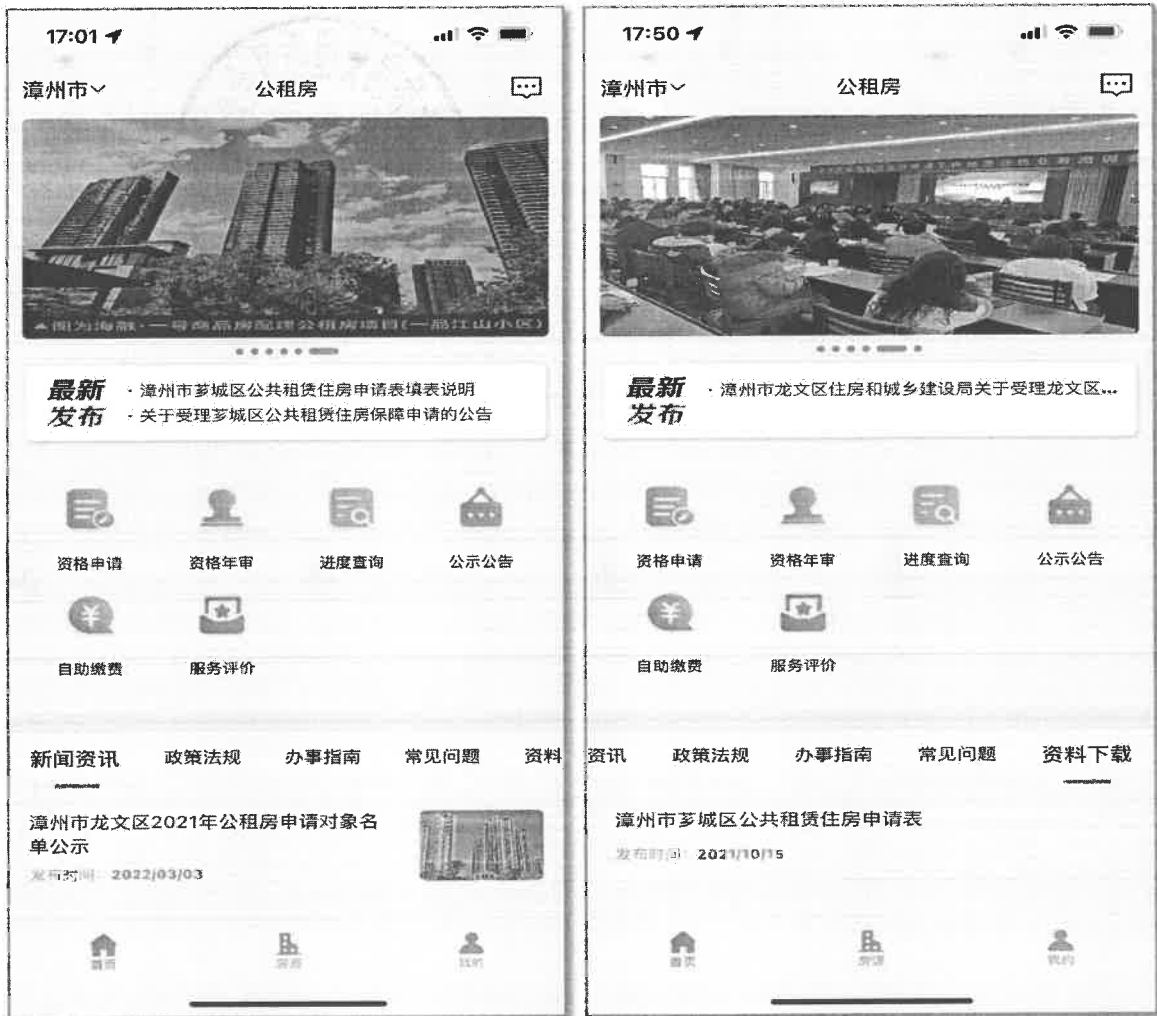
17:01

漳州市 公租房

▲图为海融·一号商品房配建公租房项目(一品江山小区)

最新发布
· 漳州市芗城区公共租赁住房申请表填表说明
· 关于受理芗城区公共租赁住房保障申请的公告

资格申请 资格年审 进度查询 公示公告

自助缴费 服务评价

新闻资讯 政策法规 办事指南 常见问题 资料

漳州市龙文区2021年公租房申请对象名单公示
发布时间：2022/03/03

首页 房源 我的

17:50

漳州市 公租房

最新发布
· 漳州市龙文区住房和城乡建设局关于受理龙文区...

资格申请 资格年审 进度查询 公示公告

自助缴费 服务评价

资讯 政策法规 办事指南 常见问题 资料下载

漳州市芗城区公共租赁住房申请表
发布时间：2021/10/15

首页 房源 我的